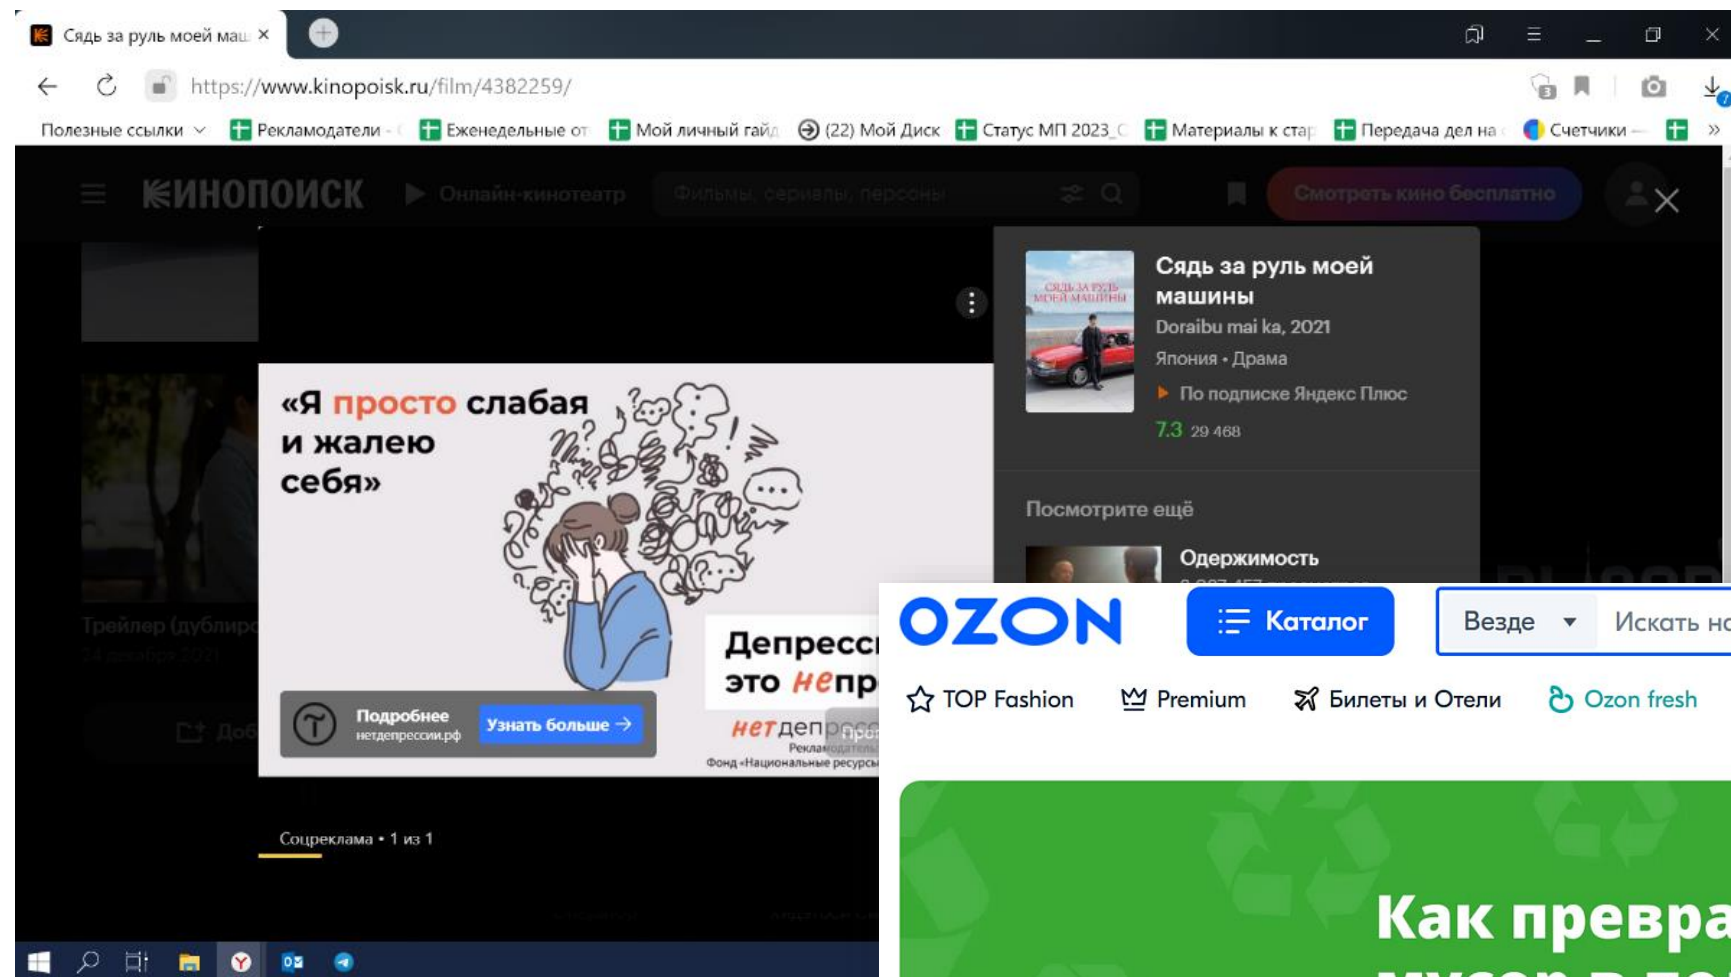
Сядь за руль моей маш ×

https://www.kinopoisk.ru/film/4382259/

Полезные ссылки Рекламодатели - Еженедельные от Мой личный гайд (22) Мой Диск Статус МП 2023_С Материалы к стар Передача дел на Счетчики — »

КИНОПОИСК Онлайн-кинотеатр Фильмы, сериалы, персоны Смотреть кино бесплатно

«Я просто слабая и жалею себя»

Депресс это непр

Подробнее нетдепрессии.рф Узнать больше →

нетдепр
Рекламодатель
Фонд «Национальные ресурсы

Соцреклама • 1 из 1

Трейлер (дублир
24 декабря 2021

Сядь за руль моей машины
Doraibu mai ka, 2021
Япония • Драма
По подписке Яндекс Плюс
7.3 29 468

Посмотрите ещё

Одержимость

OZON Каталог Везде Искать на

TOP Fashion Premium Билеты и Отели Ozon fresh

Как превра